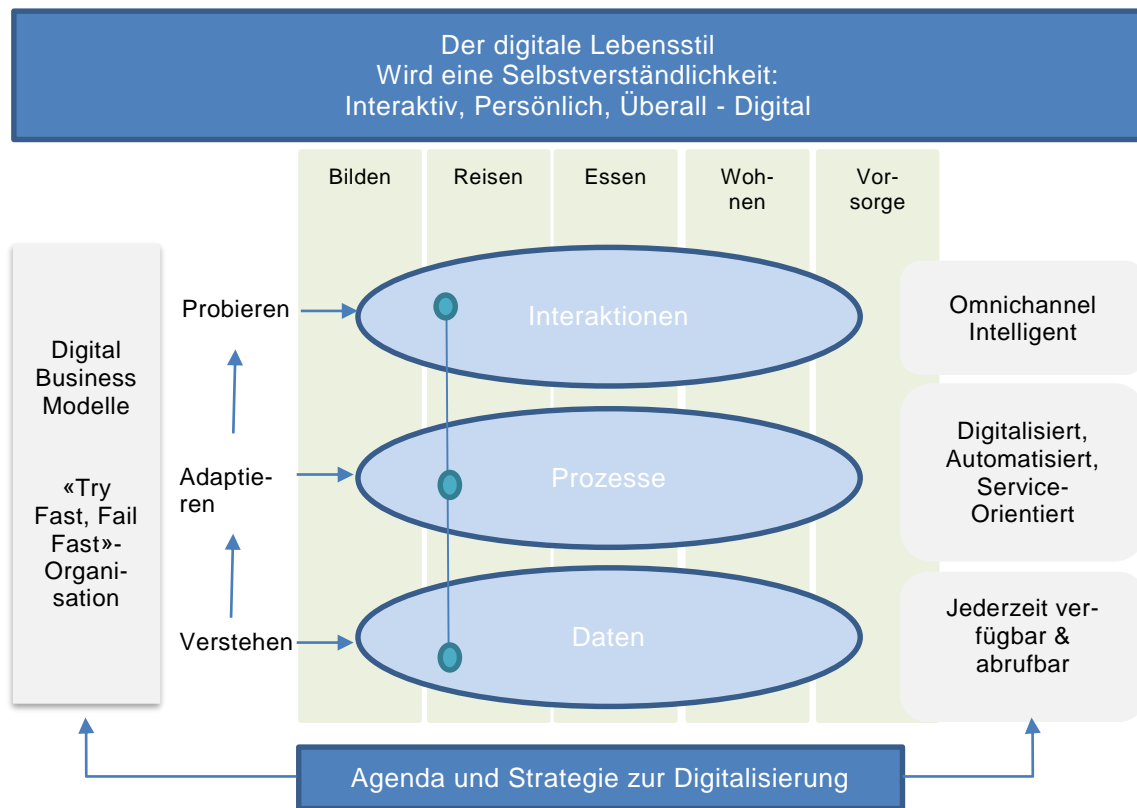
Der digitale Lebensstil
Wird eine Selbstverständlichkeit:
Interaktiv, Persönlich, Überall - Digital

Bilden

Reisen

Essen

Wohnen

Vorsorge

Digital Business Modelle

«Try Fast, Fail Fast»-Organisation

Probieren

Adaptieren

Verstehen

Interaktionen

Prozesse

Daten

Omnichannel Intelligent

Digitalisiert, Automatisiert, Service-Orientiert

Jederzeit verfügbar & abrufbar

Agenda und Strategie zur Digitalisierung